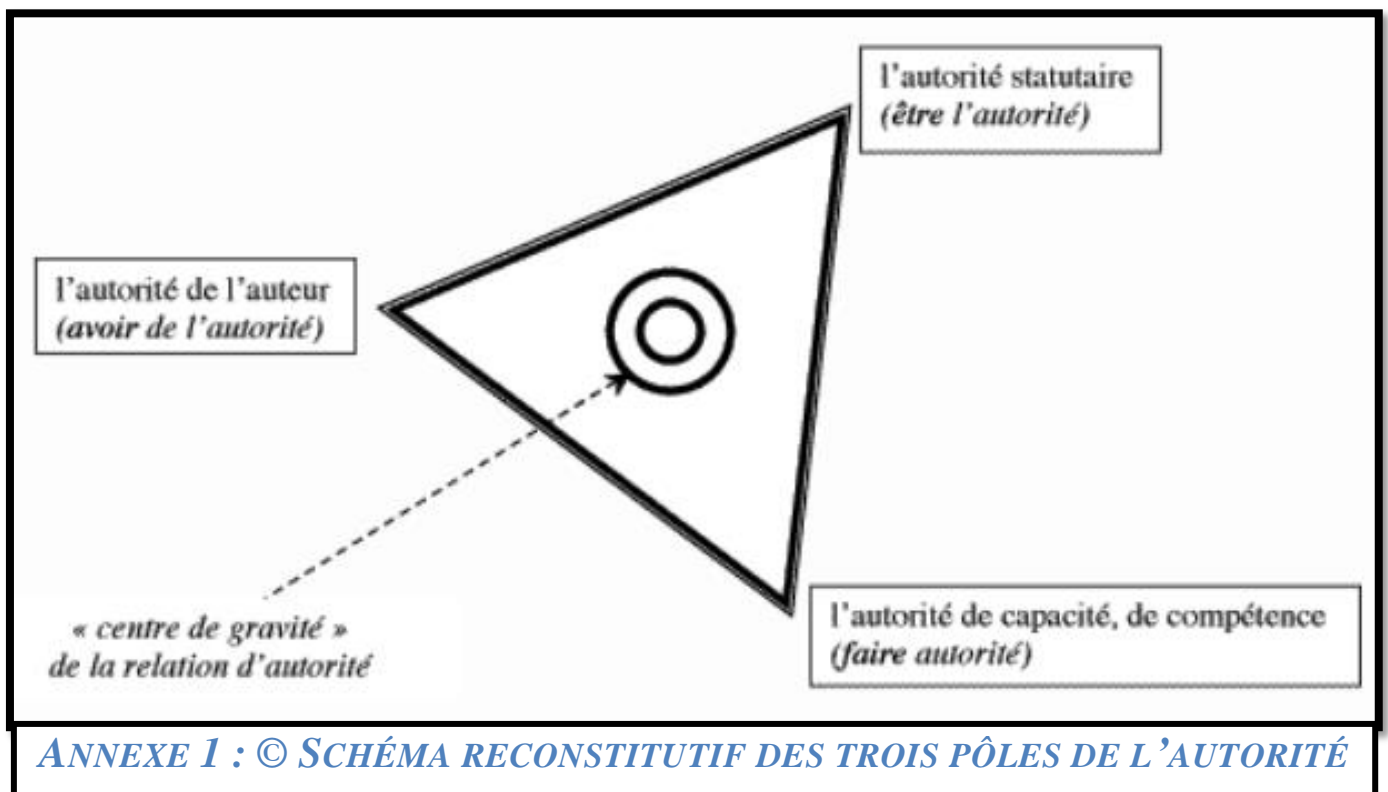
l'autorité statutaire
(être l'autorité)

l'autorité de l'auteur
(avoir de l'autorité)

« centre de gravité »
de la relation d'autorité

l'autorité de capacité, de compétence
(faire autorité)

ANNEXE 1 : © SCHÉMA RECONSTITUTIF DES TROIS PÔLES DE L'AUTORITÉ